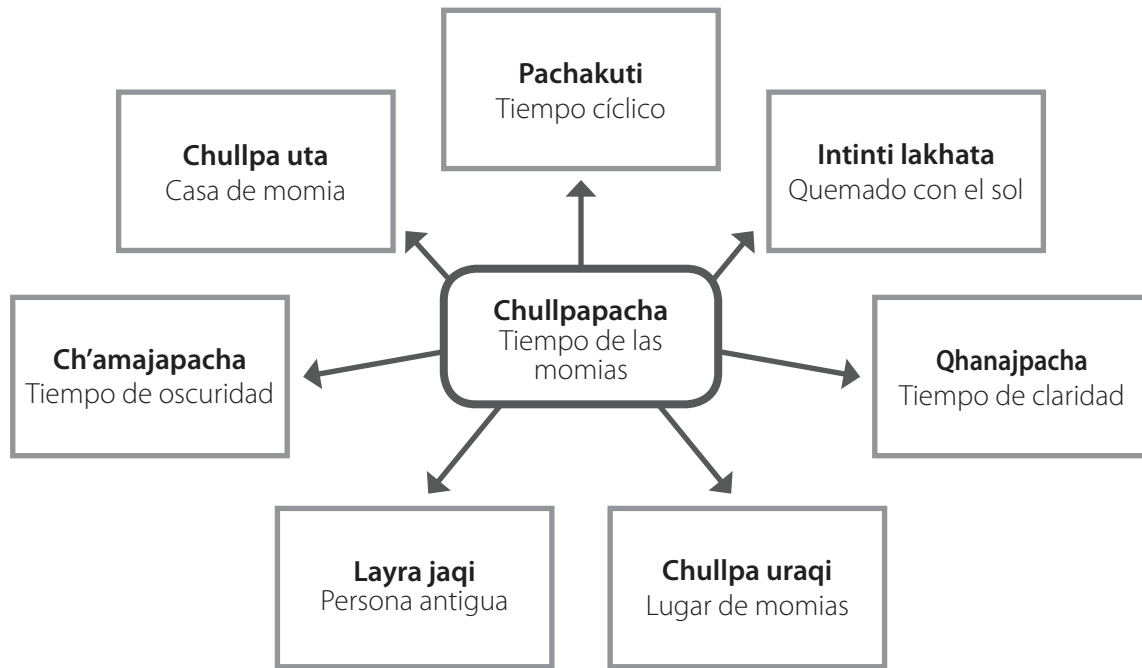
**Pachakuti**
Tiempo cíclico

**Chullpa uta**
Casa de momia

**Intinti lakhata**
Quemado con el sol

**Chullpapacha**
Tiempo de las momias

**Ch'amajapacha**
Tiempo de oscuridad

**Qhanajpacha**
Tiempo de claridad

**Layra jaqi**
Persona antigua

**Chullpa uraqi**
Lugar de momias